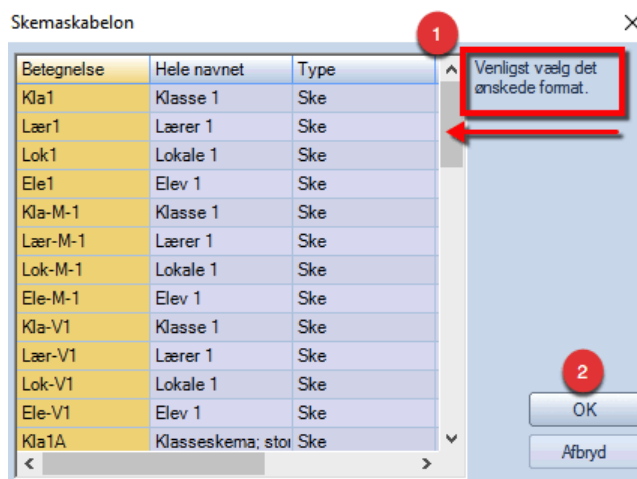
Skemaskabelon

×

| Betegnelse | Hele navnet | Type |
|---|---|---|
| Kla1 | Klasse 1 | Ske |
| Lær1 | Lærer 1 | Ske |
| Lok1 | Lokale 1 | Ske |
| Ele1 | Elev 1 | Ske |
| Kla-M-1 | Klasse 1 | Ske |
| Lær-M-1 | Lærer 1 | Ske |
| Lok-M-1 | Lokale 1 | Ske |
| Ele-M-1 | Elev 1 | Ske |
| Kla-V1 | Klasse 1 | Ske |
| Lær-V1 | Lærer 1 | Ske |
| Lok-V1 | Lokale 1 | Ske |
| Ele-V1 | Elev 1 | Ske |
| Kla1A | Klasseskema; stor | Ske |

1

Venligst vælg det ønskede format.

2

OK

Afbryd